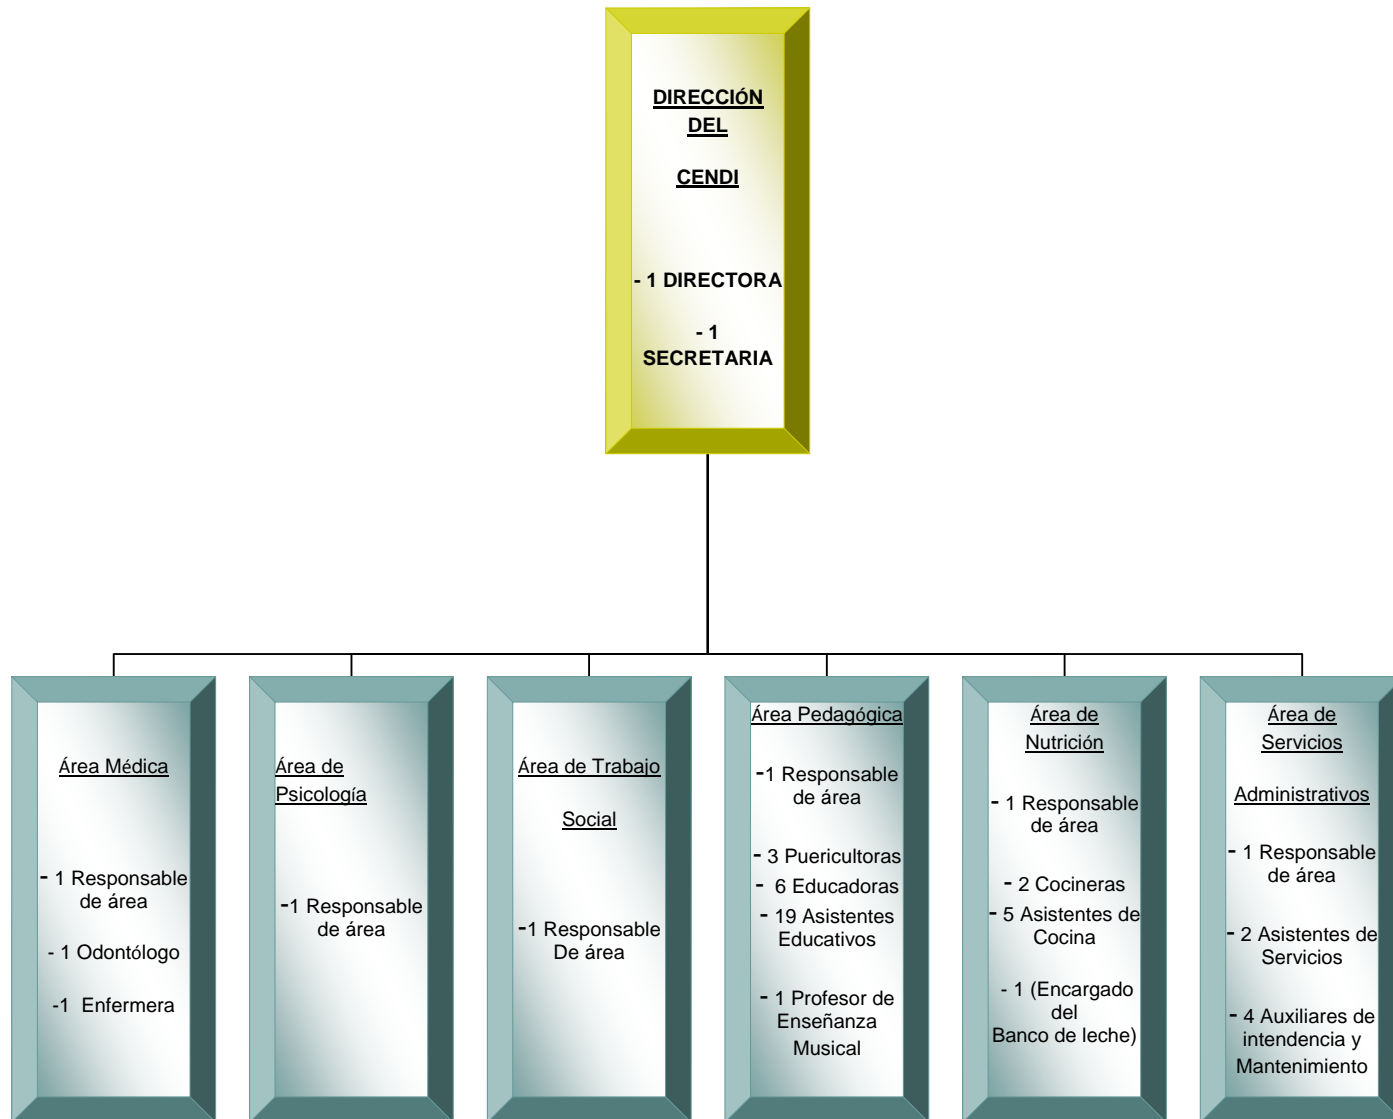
DIRECCIÓN DEL

CENDI

- 1 DIRECTORA

- 1 SECRETARIA

Área Médica

- 1 Responsable de área

- 1 Odontólogo

-1 Enfermera

Área de Psicología

-1 Responsable de área

Área de Trabajo

Social

-1 Responsable De área

Área Pedagógica

-1 Responsable de área

- 3 Puericultoras
- 6 Educadoras
- 19 Asistentes Educativos

- 1 Profesor de Enseñanza Musical

Área de Nutrición

- 1 Responsable de área

- 2 Cocineras
- 5 Asistentes de Cocina

- 1 (Encargado del Banco de leche)

Área de Servicios

Administrativos

- 1 Responsable de área

- 2 Asistentes de Servicios

- 4 Auxiliares de intendencia y Mantenimiento